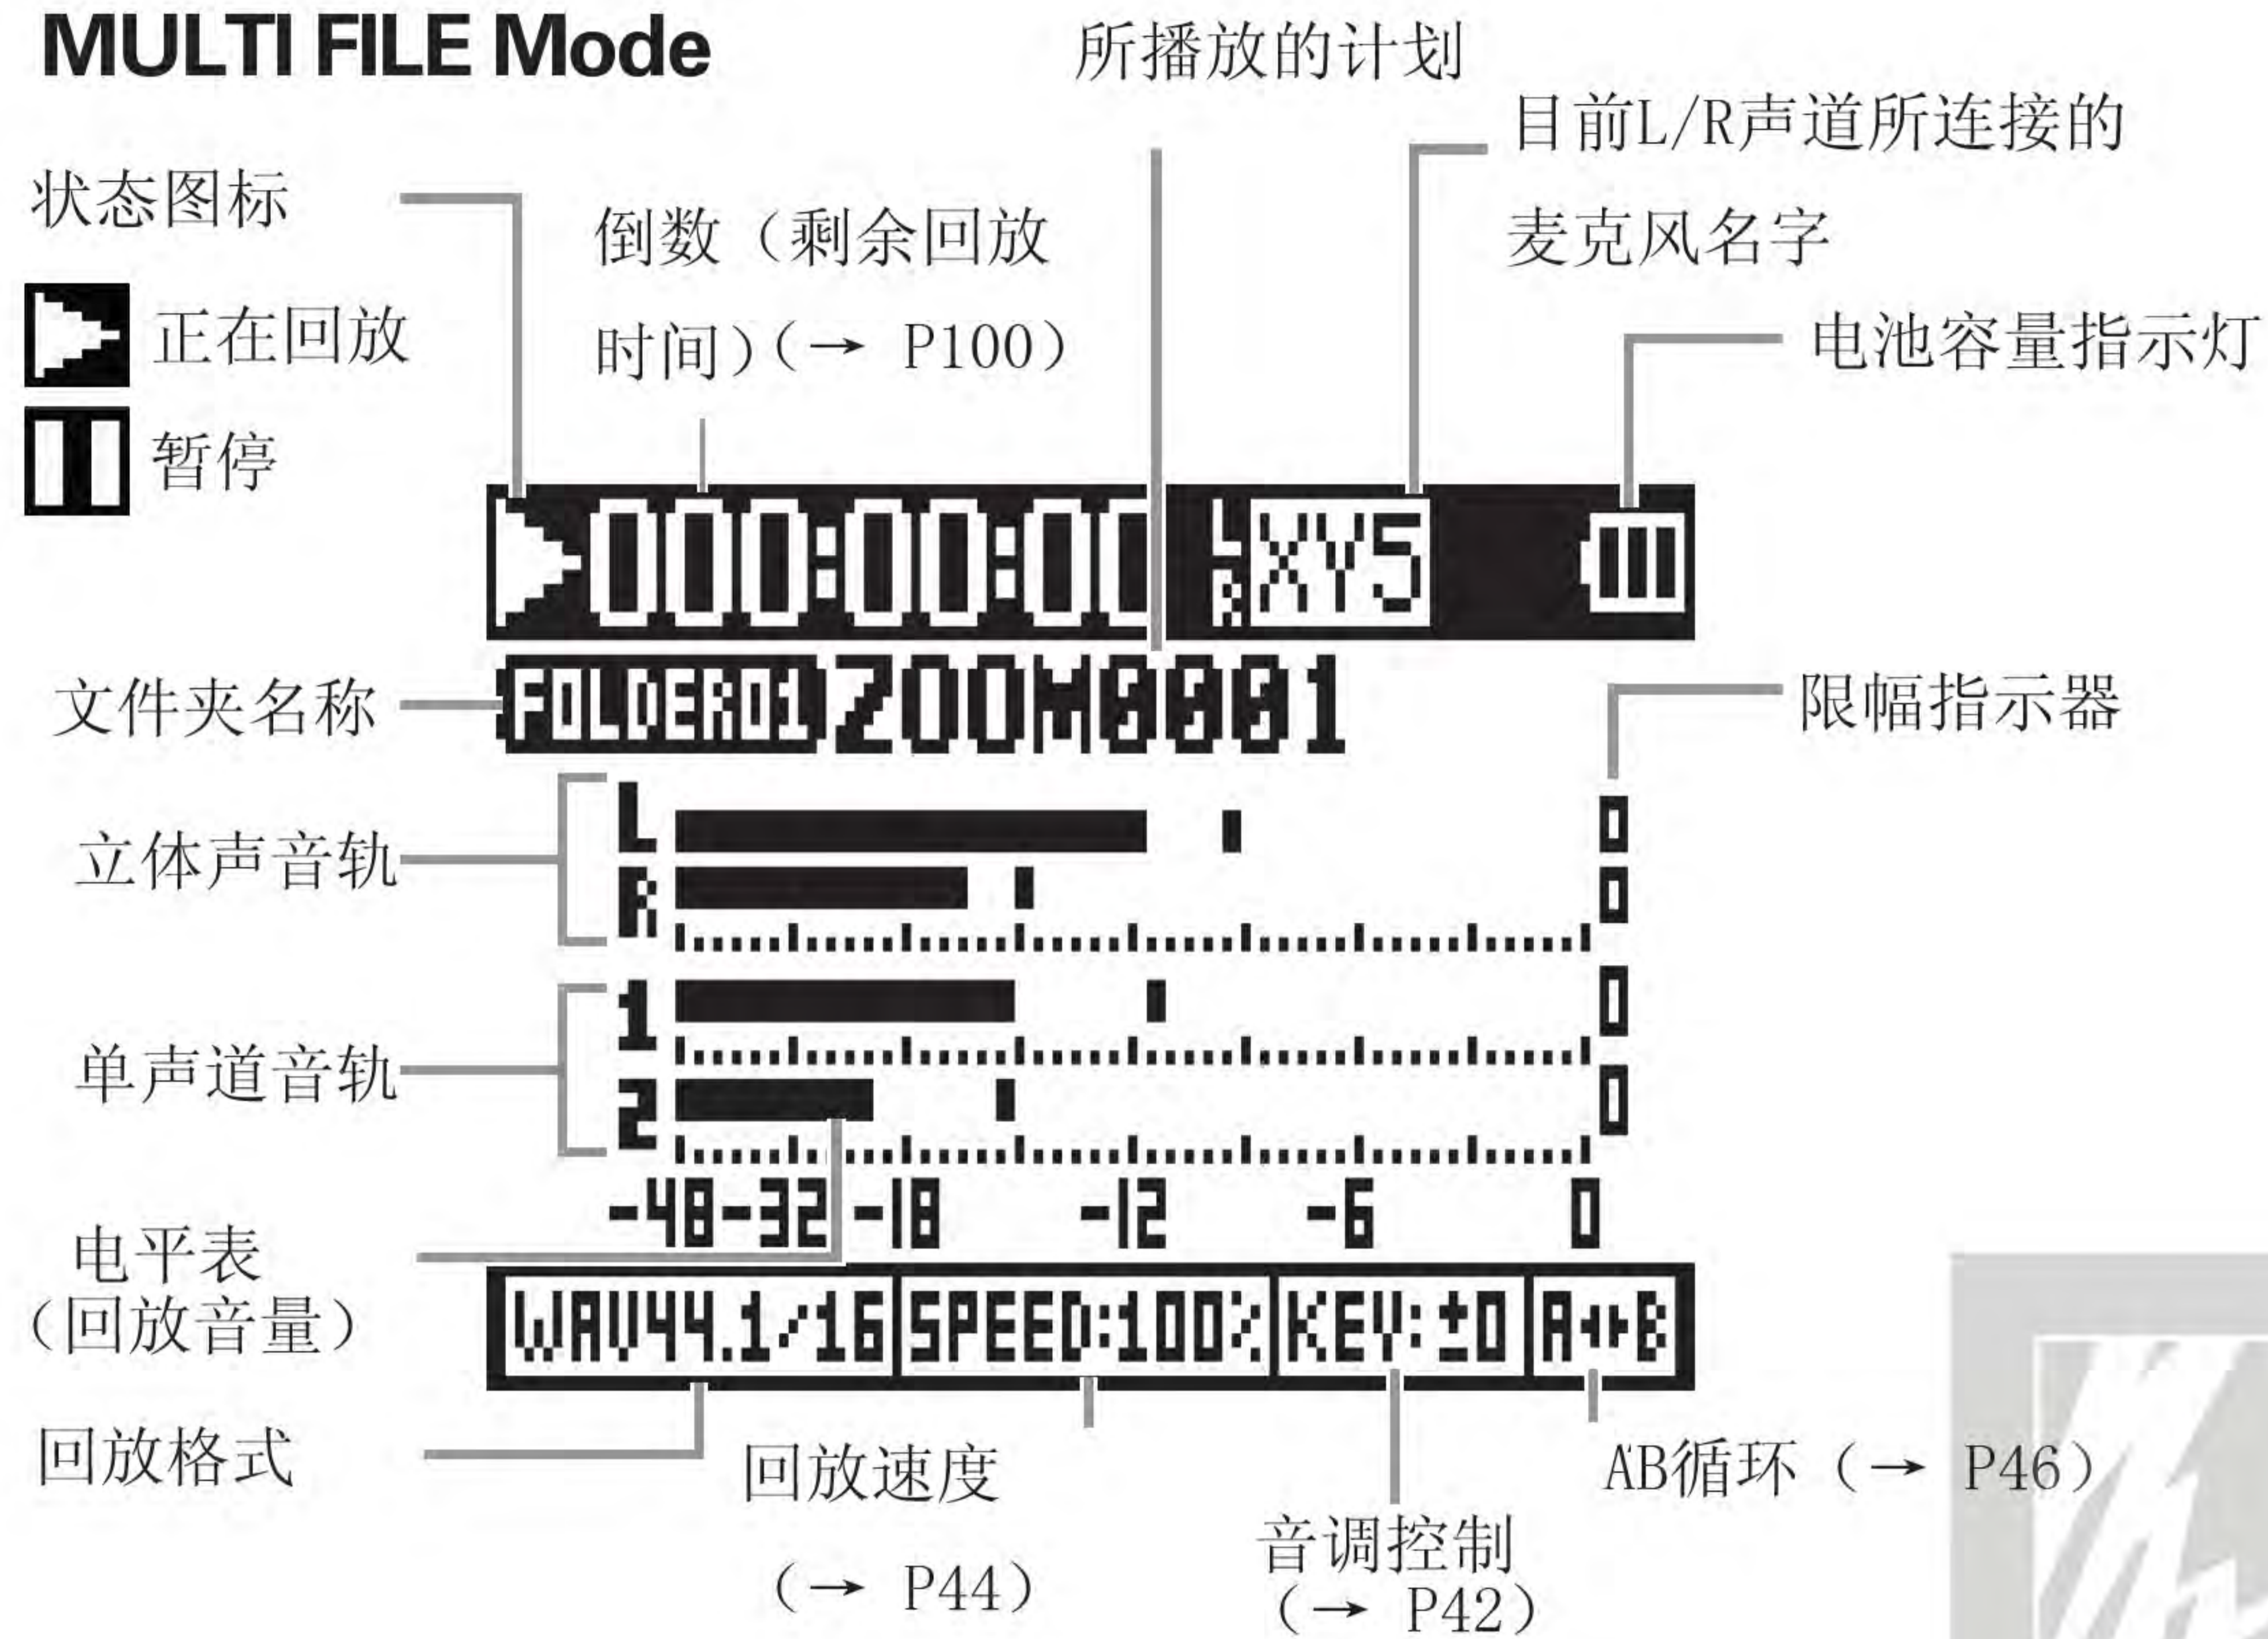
MULTI FILE Mode

所播放的计划

目前L/R声道所连接的麦克风名字

状态图标

倒数（剩余回放时间）（→ P100）

正在回放

暂停

电池容量指示灯

000:00:00

L R XY5

文件夹名称

FOLDER01 ZOOM0001

限幅指示器

立体声音轨

L

R

0

0

单声道音轨

1

2

0

0

-48 -32 -18 -12 -6 0

电平表（回放音量）

WAV44.1/16 SPEED:100% KEY:±0 A↔B

回放格式

回放速度（→ P44）

音调控制（→ P42）

AB循环（→ P46）